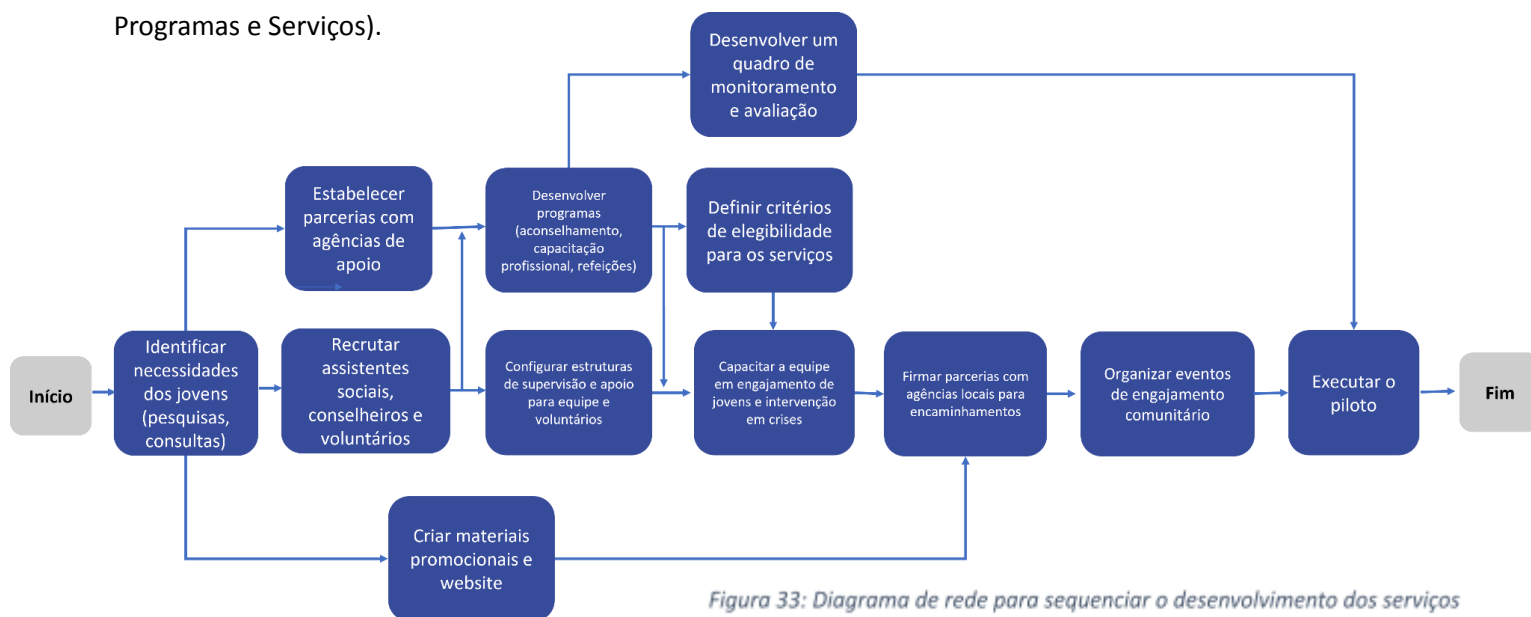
Programas e Serviços).

Início

Identificar necessidades dos jovens (pesquisas, consultas)

Estabelecer parcerias com agências de apoio

Recrutar assistentes sociais, conselheiros e voluntários

Criar materiais promocionais e website

Desenvolver um quadro de monitoramento e avaliação

Desenvolver programas (aconselhamento, capacitação profissional, refeições)

Configurar estruturas de supervisão e apoio para equipe e voluntários

Definir critérios de elegibilidade para os serviços

Capacitar a equipe em engajamento de jovens e intervenção em crises

Firmar parcerias com agências locais para encaminhamentos

Organizar eventos de engajamento comunitário

Executar o piloto

Fim

Figura 33: Diagrama de rede para sequenciar o desenvolvimento dos serviços